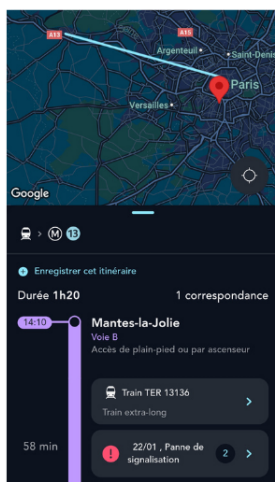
A13
A15
Argenteuil
Saint-Denis
Paris
Versailles
Google

M 13

Enregistrer cet itinéraire

Durée 1h20
1 correspondance

14:10
Mantes-la-Jolie
Voie B
Accès de plain-pied ou par ascenseur

Train TER 13136
Train extra-long

58 min

22/01 , Panne de signalisation
2